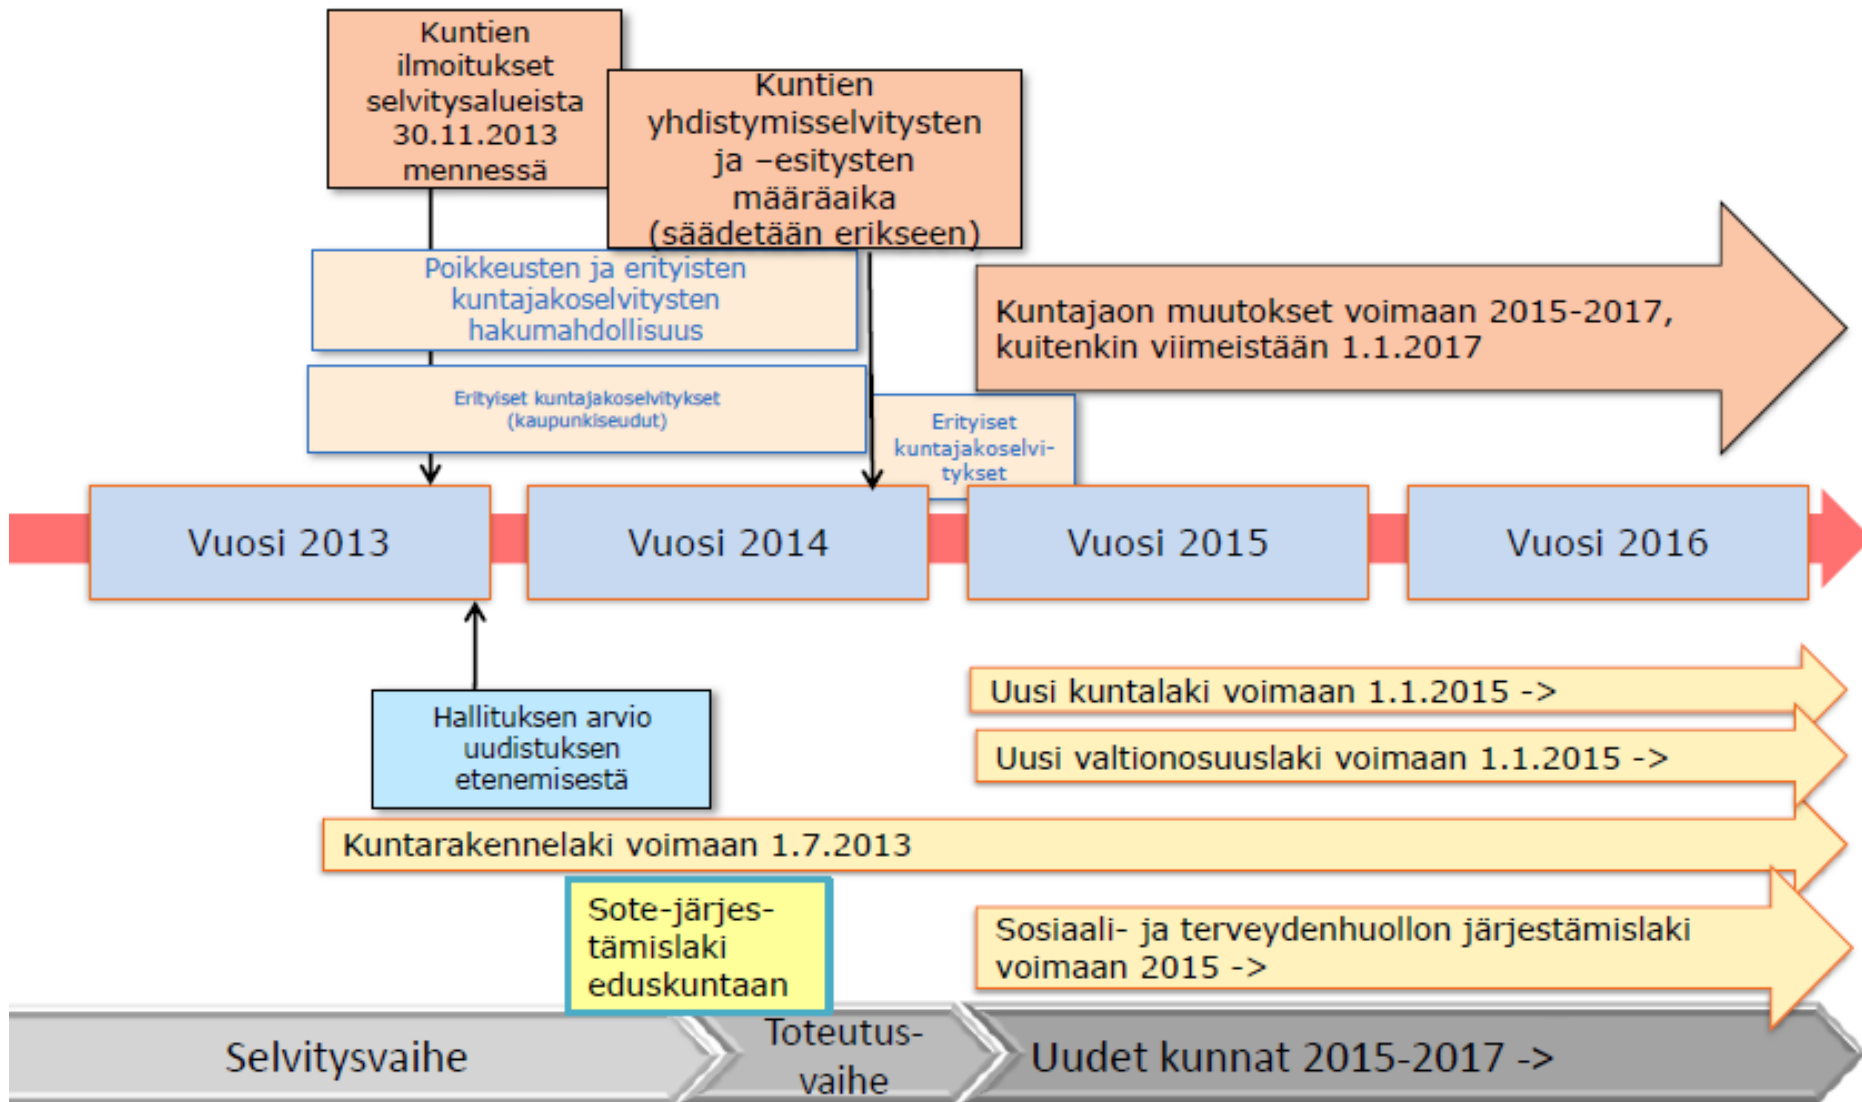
Kuntien ilmoitukset selvitysalueista 30.11.2013 mennessä

Kuntien yhdistymisselvitysten ja –esitysten määräaika (säädetään erikseen)

Poikkeusten ja erityisten kuntajakoselvitysten hakumahdollisuus

Erityiset kuntajakoselvitykset (kaupunkiseudut)

Erityiset kuntajakoselvitykset

Kuntajaon muutokset voimaan 2015-2017, kuitenkin viimeistään 1.1.2017

Vuosi 2013

Vuosi 2014

Vuosi 2015

Vuosi 2016

Hallituksen arvio uudistuksen etenemisestä

Uusi kuntalaki voimaan 1.1.2015 ->

Uusi valtionosuuslaki voimaan 1.1.2015 ->

Kuntarakennelaki voimaan 1.7.2013

Sote-järjestämislaki eduskuntaan

Sosiaali- ja terveydenhuollon järjestämislaki voimaan 2015 ->

Selvitysvaihe

Toteutusvaihe

Uudet kunnat 2015-2017 ->